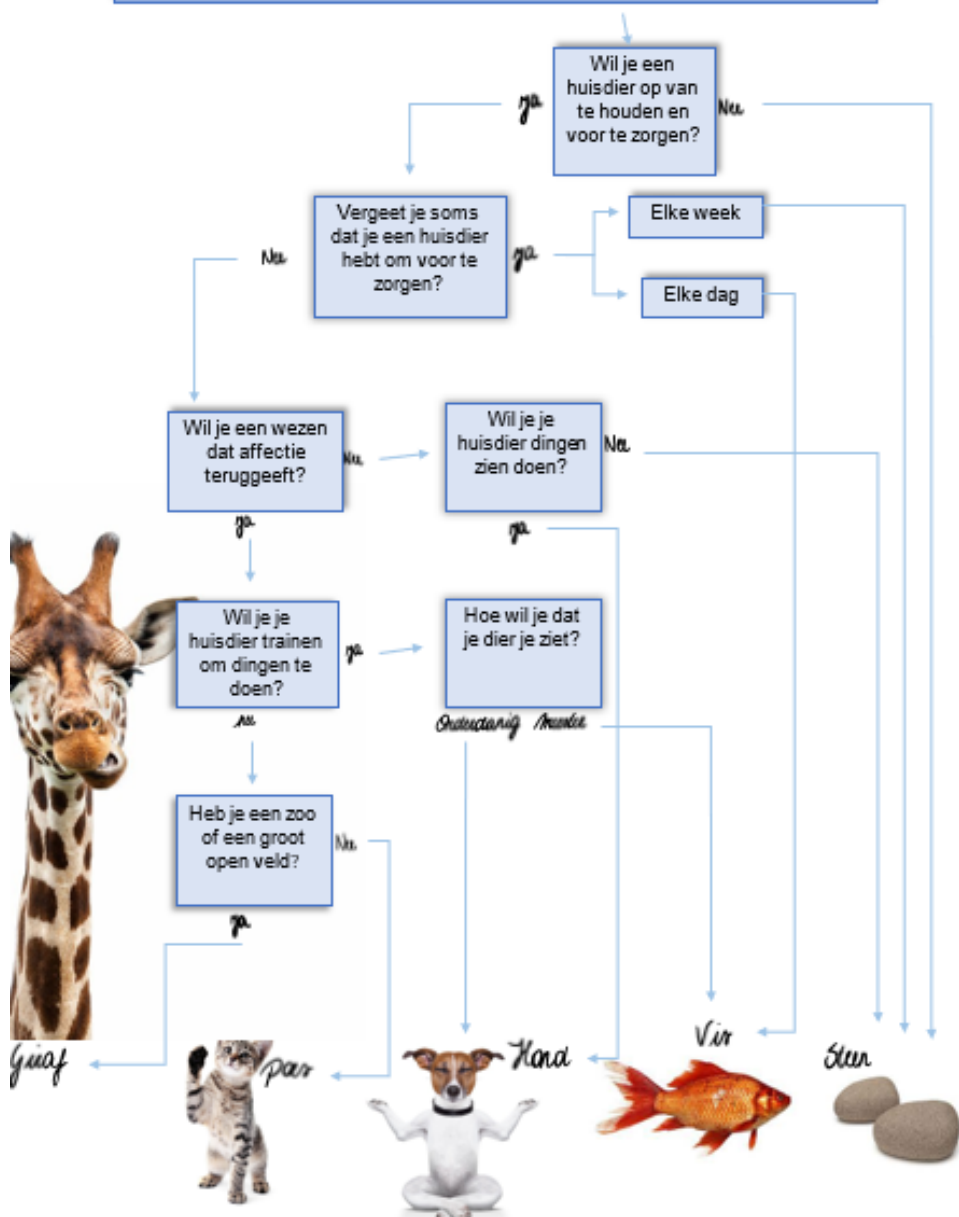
Wil je een huisdier op van te houden en voor te zorgen?

ja

Nee

Vergeet je soms dat je een huisdier hebt om voor te zorgen?

ja

Elke week

Elke dag

Nee

Wil je een wezen dat affectie teruggeeft?

Nee

Wil je je huisdier dingen zien doen?

Nee

ja

ja

Wil je je huisdier trainen om dingen te doen?

ja

Hoe wil je dat je dier je ziet?

nee

Onderdanig

Meester

Heb je een zoo of een groot open veld?

Nee

ja

Giraf

Poes

Hond

Vis

Steen